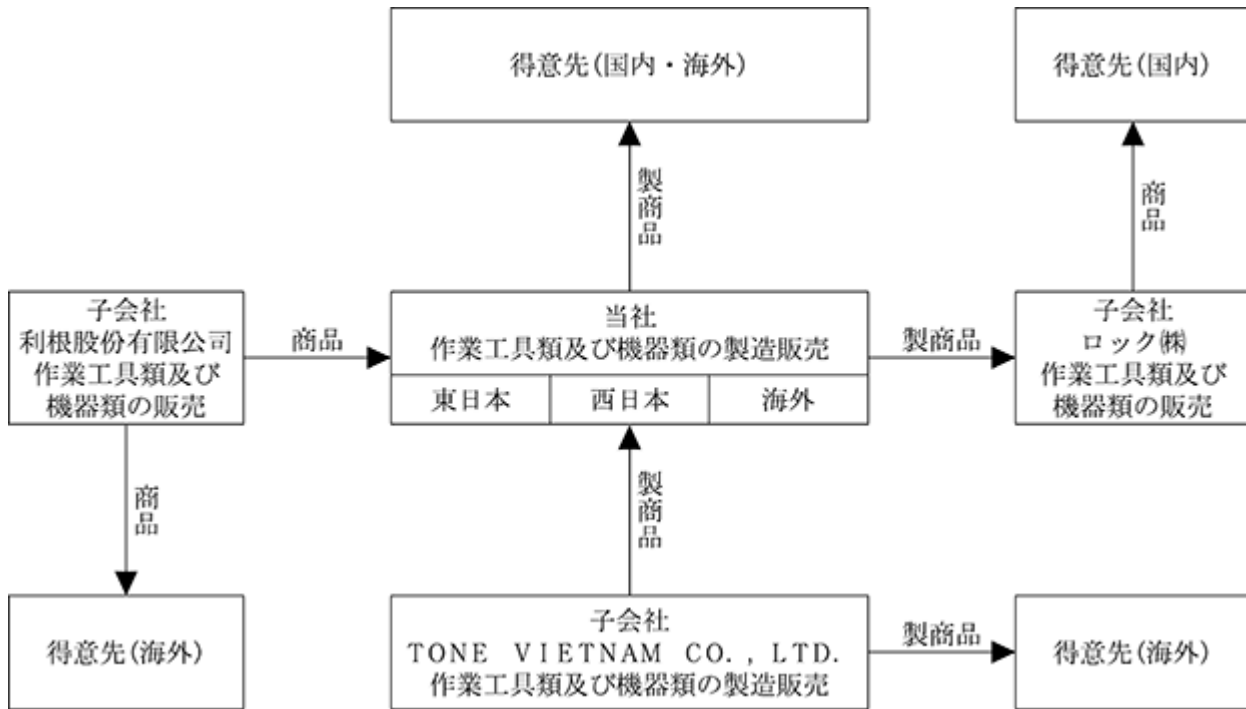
得意先(国内・海外)

得意先(国内)

製商品

商品

子会社
利根股份有限公司
作業工具類及び
機器類の販売

商品

当社
作業工具類及び機器類の製造販売

| 東日本 | 西日本 | 海外 |
|---|---|---|

製商品

子会社
ロック㈱
作業工具類及び
機器類の販売

商品

製商品

得意先(海外)

子会社
TONE VIETNAM CO., LTD.
作業工具類及び機器類の製造販売

製商品

得意先(海外)